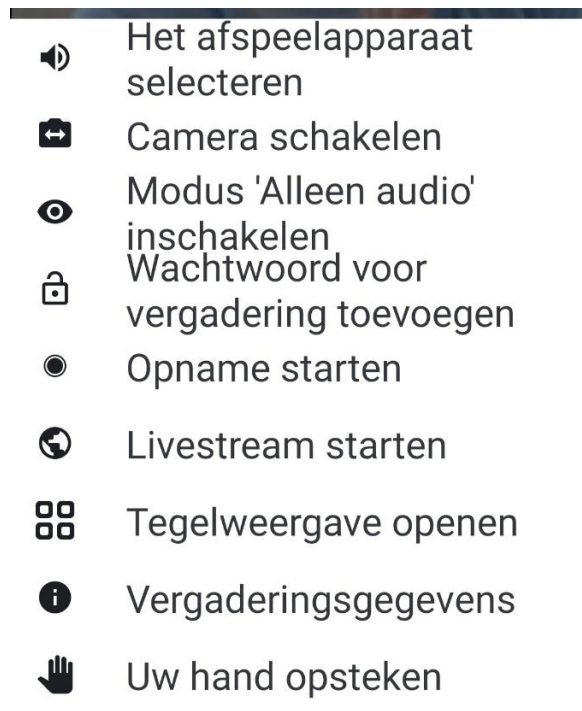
Het afspeelapparaat selecteren

Camera schakelen

Modus 'Alleen audio' inschakelen

Wachtwoord voor vergadering toevoegen

Opname starten

Livestream starten

Tegelweergave openen

Vergaderingsgegevens

Uw hand opsteken